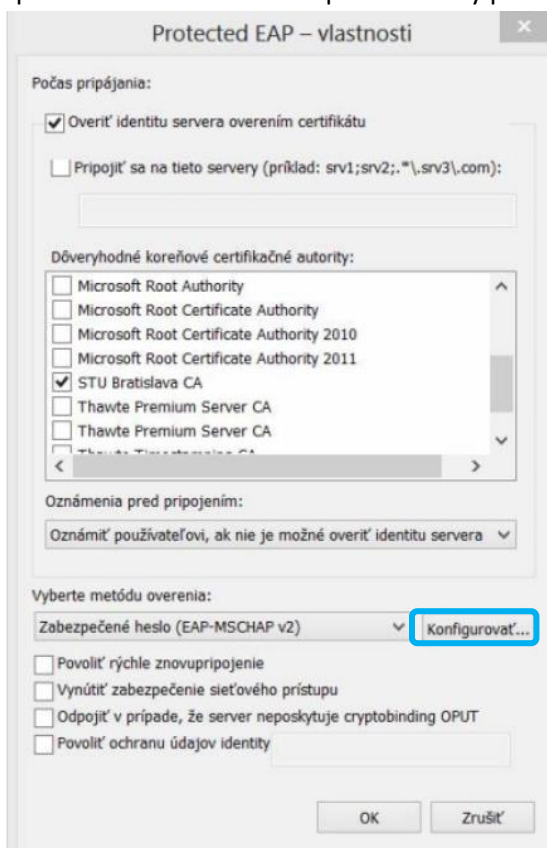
Protected EAP – vlastnosti

Počas pripájania:

Overiť identitu servera overením certifikátu

Pripojiť sa na tieto servery (príklad: srv1;srv2;.*\.srv3\.com):

Dôveryhodné koreňové certifikačné autority:

Microsoft Root Authority
Microsoft Root Certificate Authority
Microsoft Root Certificate Authority 2010
Microsoft Root Certificate Authority 2011
STU Bratislava CA
Thawte Premium Server CA
Thawte Premium Server CA
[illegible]

Oznámenia pred pripojením:

Oznámiť používateľovi, ak nie je možné overiť identitu servera

Vyberte metódu overenia:

Zabezpečené heslo (EAP-MSCHAP v2)

Konfigurovať...

Povoliť rýchle znovupripojenie
Vynútiť zabezpečenie sieťového prístupu
Odpojiť v prípade, že server neposkytuje cryptobinding OPUT
Povoliť ochranu údajov identity

OK

Zrušiť